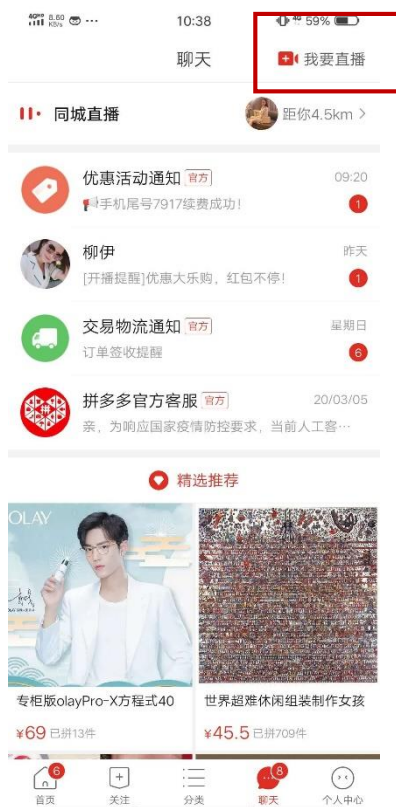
8.60 KB/s ··· 10:38 4G 59%

聊天 我要直播

同城直播 距你4.5km >

优惠活动通知 官方 09:20
手机尾号7917续费成功! 1

柳伊 昨天
[开播提醒]优惠大乐购，红包不停! 1

交易物流通知 官方 星期日
订单签收提醒 6

拼多多官方客服 官方 20/03/05
亲，为响应国家疫情防控要求，当前人工客…

精选推荐

OLAY

专柜版olayPro-X方程式40
¥69 已拼13件

世界超难休闲组装制作女孩
¥45.5 已拼709件

6 首页 关注 分类 8 聊天 个人中心